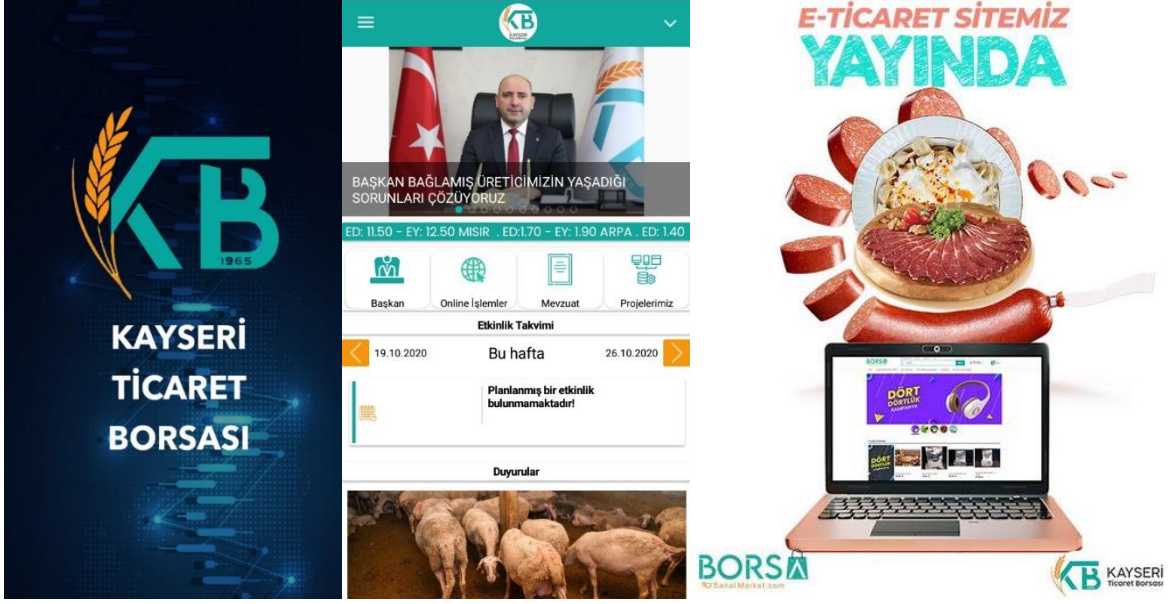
KB
1965

KAYSERİ
TİCARET
BORSASI

KB
KAYSERİ TİCARET BORSASI

BAŞKAN BAĞLAMIŞ ÜRETİCİMİZİN YAŞADIĞI SORUNLARI ÇÖZÜYORUZ

ED: 11.50 - EY: 12.50 MISIR . ED:1.70 - EY: 1.90 ARPA . ED: 1.40

Başkan
Online İşlemler
Mevzuat
Projelerimiz

Etkinlik Takvimi

19.10.2020
Bu hafta
26.10.2020

Planlanmış bir etkinlik bulunmamaktadır!

Duyurular

E-TİCARET SİTEMİZ
YAYINDA

BORSA
DÖRT DÖRTLÜK KAMPANYA

BORSA
SanalMarket.com

KB KAYSERİ
Ticaret Borsası